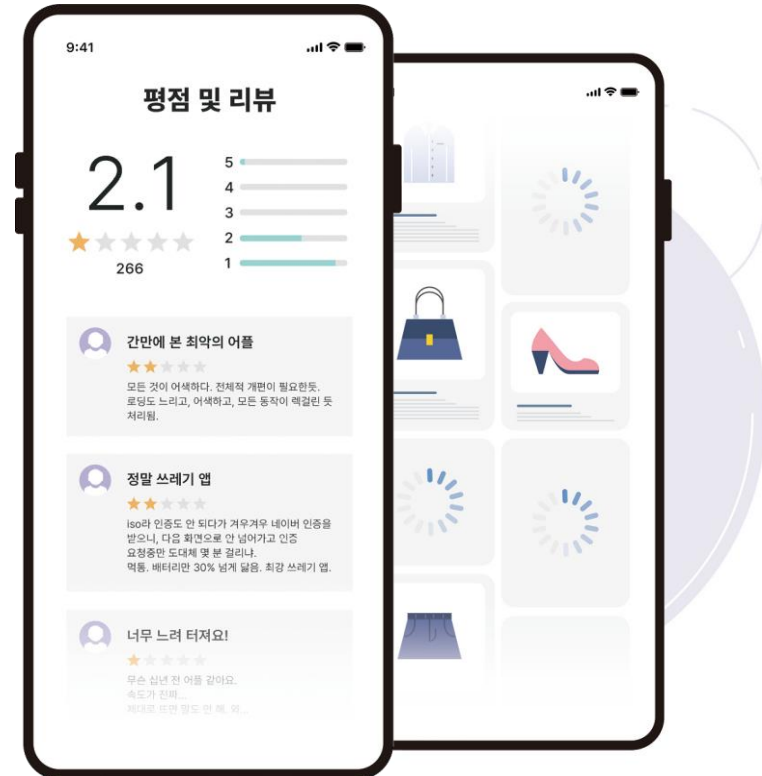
9:41

평점 및 리뷰

2.1

266

5
4
3
2
1

간만에 본 최악의 어플

모든 것이 어색하다. 전체적 개편이 필요한듯. 로딩도 느리고, 어색하고, 모든 동작이 렉걸린 듯 처리됨.

정말 쓰레기 앱

iso라 인증도 안 되다가 겨우겨우 네이버 인증을 받으니, 다음 화면으로 안 넘어가고 인증 요청중만 도대체 몇 분 걸리냐. 먹통. 배터리만 30% 넘게 닳음. 최강 쓰레기 앱.

너무 느려 터져요!

무슨 십년 전 어플 같아요. 속도가 진짜...
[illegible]